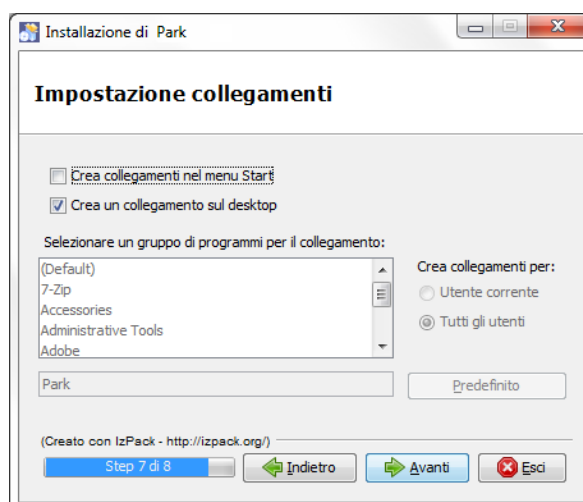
Installazione di Park

Impostazione collegamenti

Crea collegamenti nel menu Start

Crea un collegamento sul desktop

Selezionare un gruppo di programmi per il collegamento:

(Default)
7-Zip
Accessories
Administrative Tools
Adobe

Crea collegamenti per:

Utente corrente

Tutti gli utenti

Park

Predefinito

(Creato con IzPack - http://izpack.org/)

Step 7 di 8

Indietro

Avanti

Esci